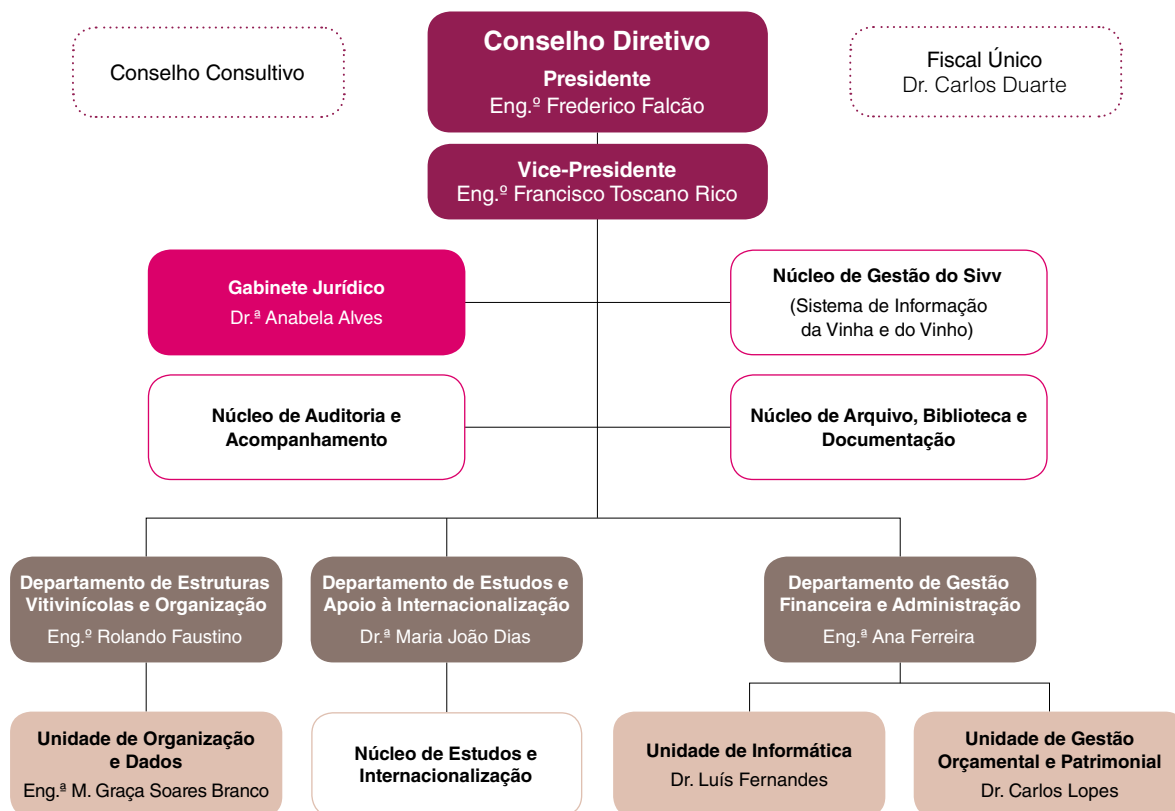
Conselho Consultivo

Conselho Diretivo
Presidente
Eng.º Frederico Falcão

Fiscal Único
Dr. Carlos Duarte

Vice-Presidente
Eng.º Francisco Toscano Rico

Gabinete Jurídico
Dr.ª Anabela Alves

Núcleo de Gestão do Sivv
(Sistema de Informação da Vinha e do Vinho)

Núcleo de Auditoria e Acompanhamento

Núcleo de Arquivo, Biblioteca e Documentação

Departamento de Estruturas Vitivinícolas e Organização
Eng.º Rolando Faustino

Departamento de Estudos e Apoio à Internacionalização
Dr.ª Maria João Dias

Departamento de Gestão Financeira e Administração
Eng.ª Ana Ferreira

Unidade de Organização e Dados
Eng.ª M. Graça Soares Branco

Núcleo de Estudos e Internacionalização

Unidade de Informática
Dr. Luís Fernandes

Unidade de Gestão Orçamental e Patrimonial
Dr. Carlos Lopes